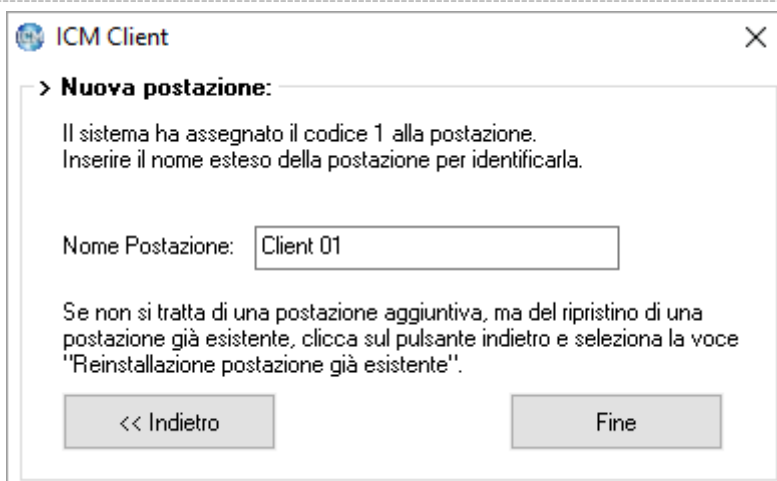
ICM Client

×

> Nuova postazione:

Il sistema ha assegnato il codice 1 alla postazione. Inserire il nome esteso della postazione per identificarla.

Nome Postazione: Client 01

Se non si tratta di una postazione aggiuntiva, ma del ripristino di una postazione già esistente, clicca sul pulsante indietro e seleziona la voce "Reinstallazione postazione già esistente".

<< Indietro

Fine